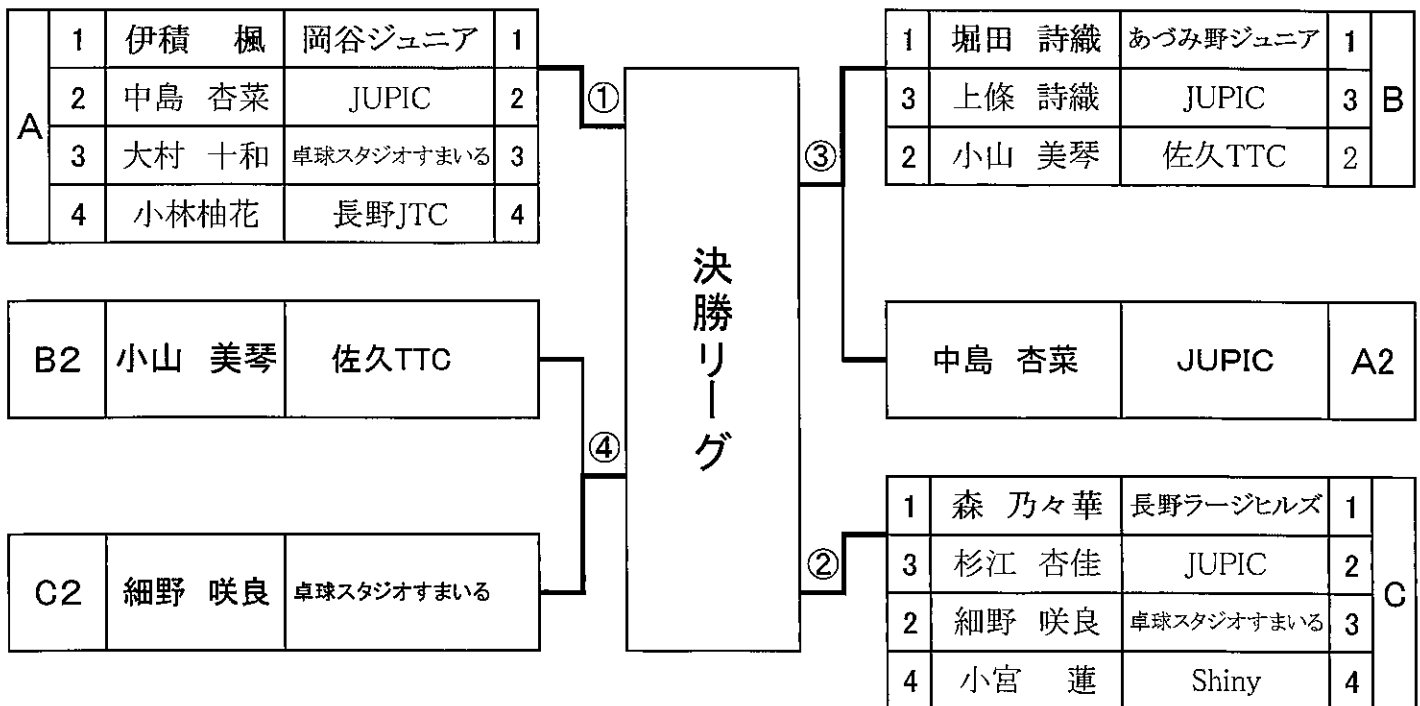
| A | 1 | 伊積　楓 | 岡谷ジュニア | 1 |
|---|---|---|---|---|
| A | 2 | 中島　杏菜 | JUPIC | 2 |
| A | 3 | 大村　十和 | 卓球スタジオすまいる | 3 |
| A | 4 | 小林柚花 | 長野JTC | 4 |

①

| 1 | 堀田　詩織 | あづみ野ジュニア | 1 | B |
|---|---|---|---|---|
| 3 | 上條　詩織 | JUPIC | 3 | B |
| 2 | 小山　美琴 | 佐久TTC | 2 | B |

③

決勝リーグ

| B2 | 小山　美琴 | 佐久TTC |
|---|---|---|

| 中島　杏菜 | JUPIC | A2 |
|---|---|---|

④

| C2 | 細野　咲良 | 卓球スタジオすまいる |
|---|---|---|

②

| 1 | 森　乃々華 | 長野ラージヒルズ | 1 | C |
|---|---|---|---|---|
| 3 | 杉江　杏佳 | JUPIC | 2 | C |
| 2 | 細野　咲良 | 卓球スタジオすまいる | 3 | C |
| 4 | 小宮　蓮 | Shiny | 4 | C |